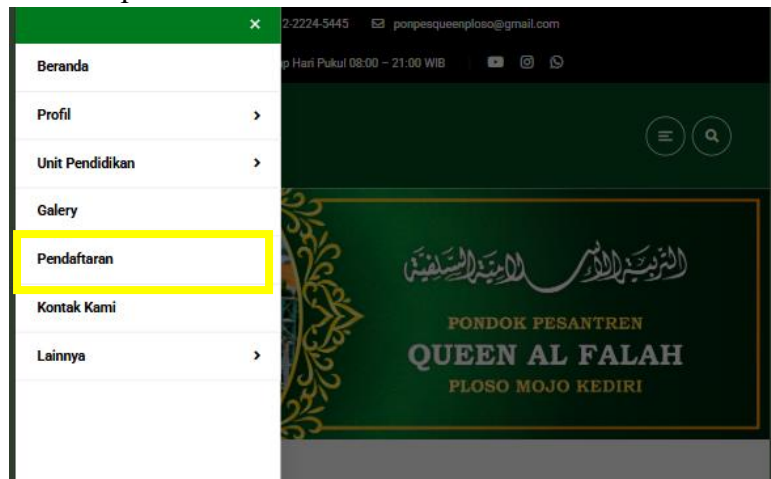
×
Beranda
Profil ›
Unit Pendidikan ›
Galery
Pendaftaran
Kontak Kami
Lainnya ›

2-2224-5445 ponpesqueenploso@gmail.com
p Hari Pukul 08:00 – 21:00 WIB

التربية الإسلامية السلفية

PONDOK PESANTREN
QUEEN AL FALAH
PLOSO MOJO KEDIRI